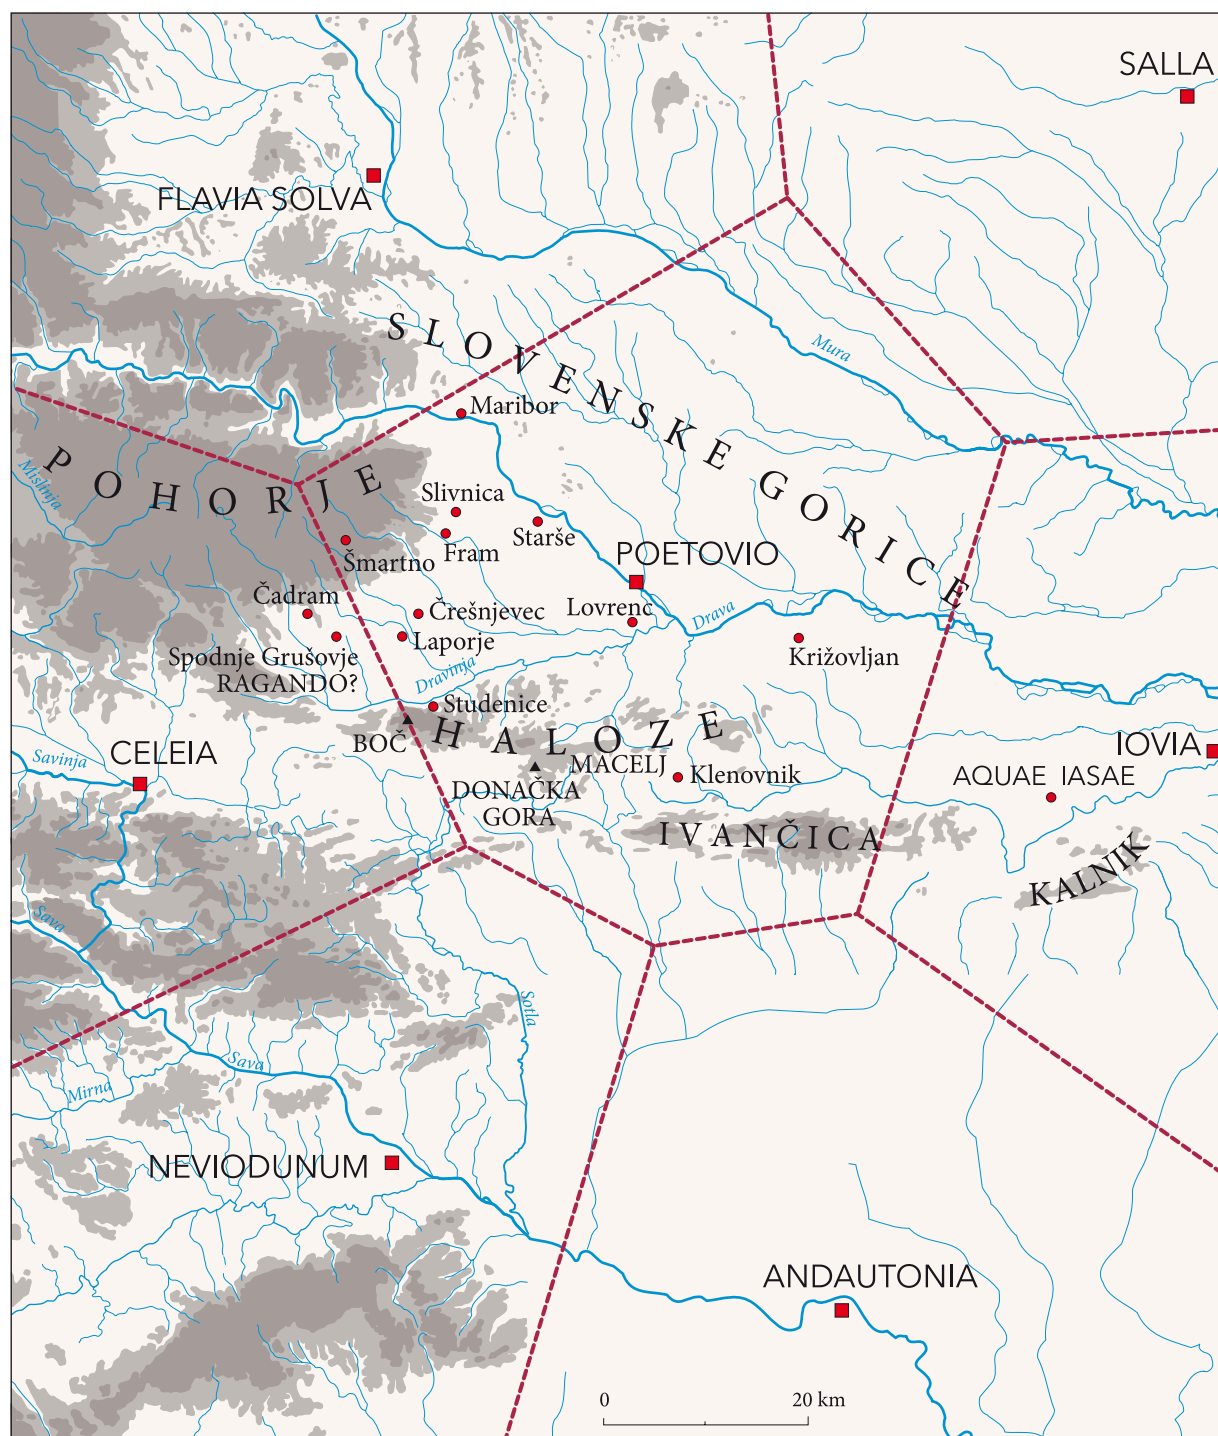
SALLA

FLAVIA SOLVA

SLOVENSKE GORICE

Mura

Maribor

POHORJE

Mislinja

Slivnica

Starše

Šmartno

Fram

POETOVIO

Čadram

Črešnjevec

Lovrenc

Drava

Laporje

Križovljan

Spodnje Grušovje

RAGANDO?

Dravinja

Studenice

BOČ

HALOZE

CELEIA

Savinja

MACELJ

Klenovnik

IOVIA

AQUAE IASAE

DONAČKA GORA

IVANČICA

KALNIK

Sava

Sotla

Sava

Mirna

NEVIODUNUM

ANDAUTONIA

0

20 km